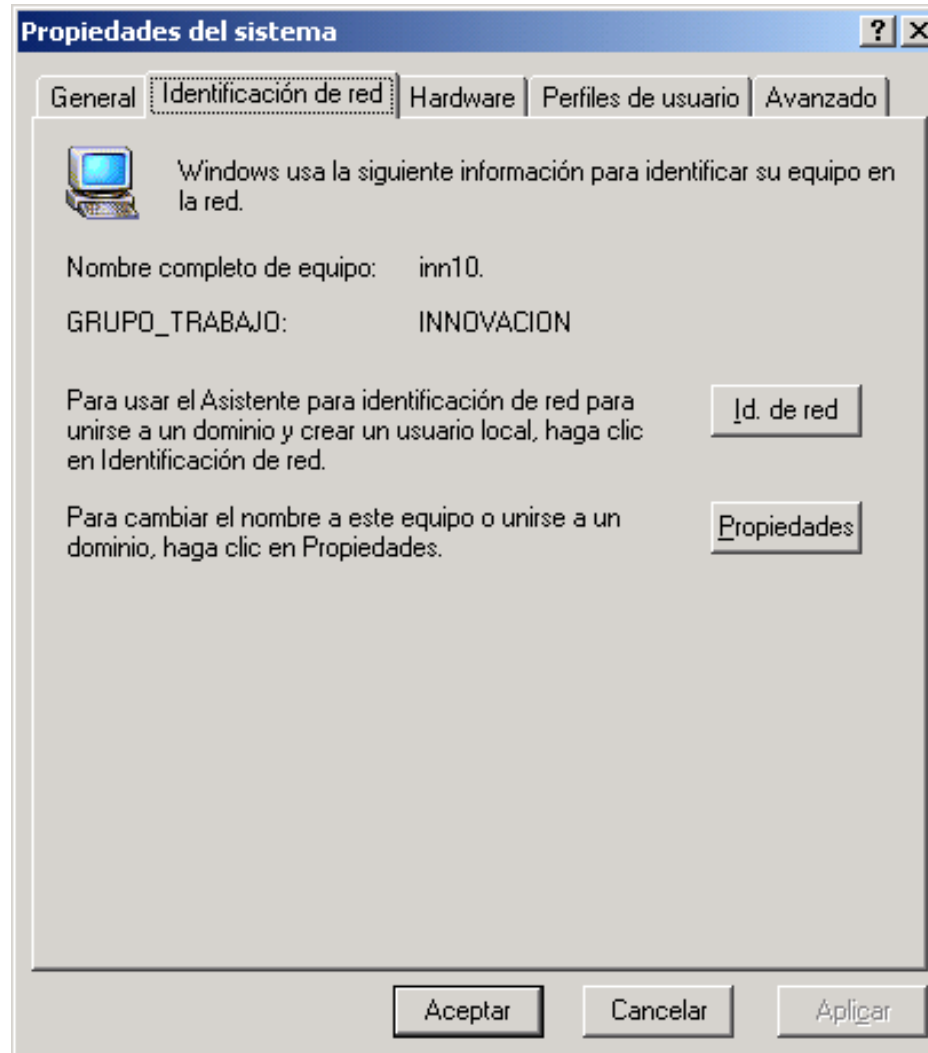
Propiedades del sistema

? X

General | Identificación de red | Hardware | Perfiles de usuario | Avanzado

Windows usa la siguiente información para identificar su equipo en la red.

Nombre completo de equipo: inn10.

GRUPO_TRABAJO: INNOVACION

Para usar el Asistente para identificación de red para unirse a un dominio y crear un usuario local, haga clic en Identificación de red.

Id. de red

Para cambiar el nombre a este equipo o unirse a un dominio, haga clic en Propiedades.

Propiedades

Aceptar

Cancelar

Aplicar